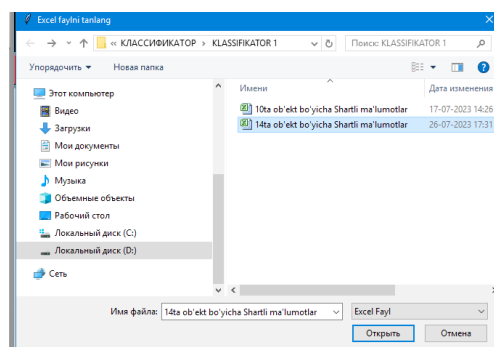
Excel faylni tanlang

« КЛАССИФИКАТОР › KLASSIFIKATOR 1

Поиск: KLASSIFIKATOR 1

Упорядочить ▾   Новая папка

Этот компьютер
Видео
Загрузки
Мои документы
Мои рисунки
Музыка
Объемные объекты
Рабочий стол
Локальный диск (C:)
Локальный диск (D:)
Сеть

| Имени | Дата изменения |
|---|---|
| 10ta ob'ekt bo'yicha Shartli ma'lumotlar | 17-07-2023 14:26 |
| 14ta ob'ekt bo'yicha Shartli ma'lumotlar | 26-07-2023 17:31 |

Имя файла: 14ta ob'ekt bo'yicha Shartli ma'lumotlar

Excel Fayl

Открыть   Отмена